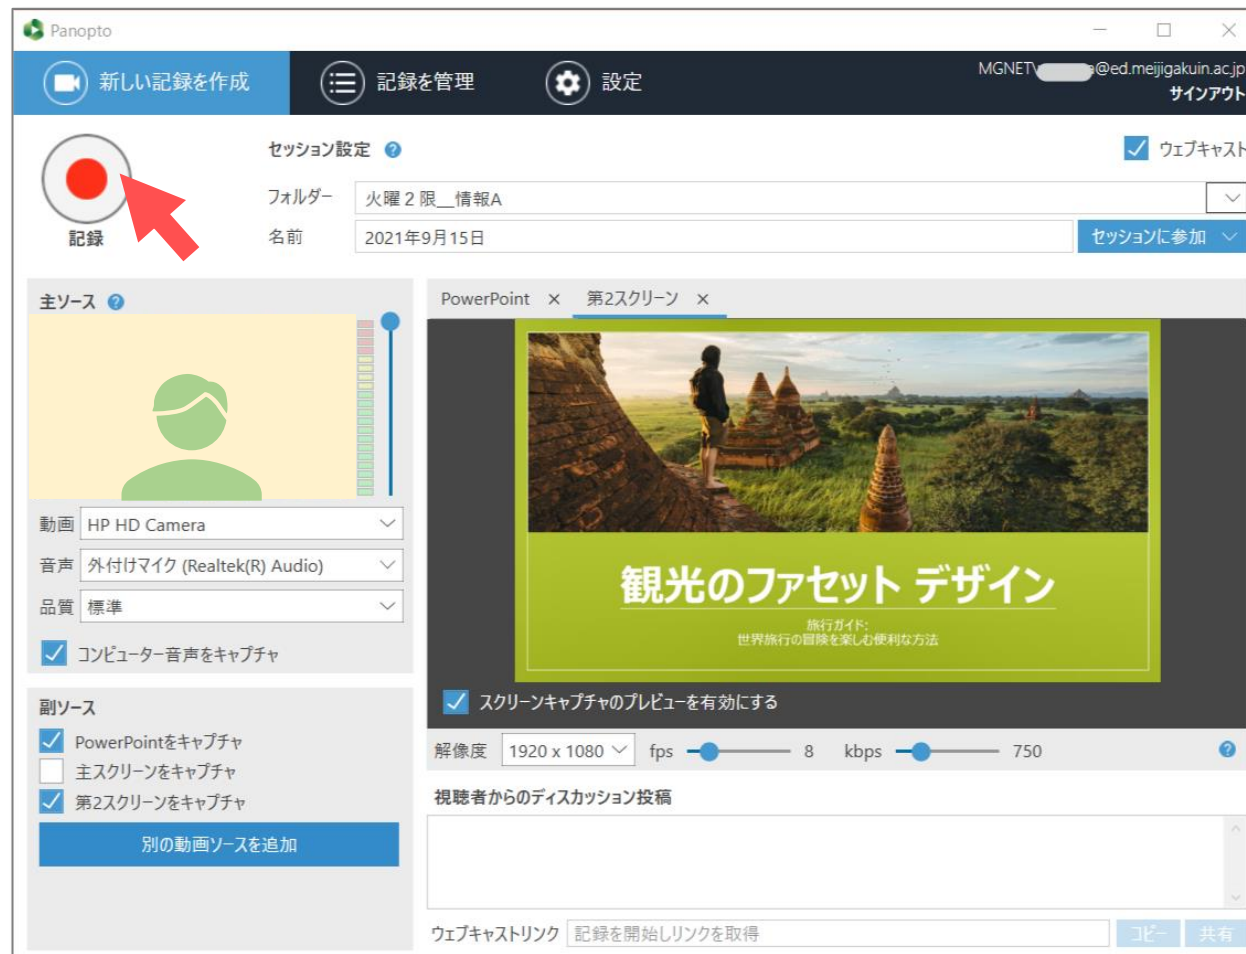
Panopto

新しい記録を作成　記録を管理　設定

MGNET\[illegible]@ed.meijigakuin.ac.jp
サインアウト

記録

セッション設定

ウェブキャスト

フォルダー　火曜２限＿情報A

名前　2021年9月15日

セッションに参加

主ソース

動画　HP HD Camera
音声　外付けマイク (Realtek(R) Audio)
品質　標準

コンピューター音声をキャプチャ

副ソース

PowerPointをキャプチャ
主スクリーンをキャプチャ
第2スクリーンをキャプチャ

別の動画ソースを追加

PowerPoint ×　第2スクリーン ×

観光のファセット デザイン
旅行ガイド:
世界旅行の冒険を楽しむ便利な方法

スクリーンキャプチャのプレビューを有効にする

解像度　1920 x 1080　fps　8　kbps　750

視聴者からのディスカッション投稿

ウェブキャストリンク　記録を開始しリンクを取得　コピー　共有